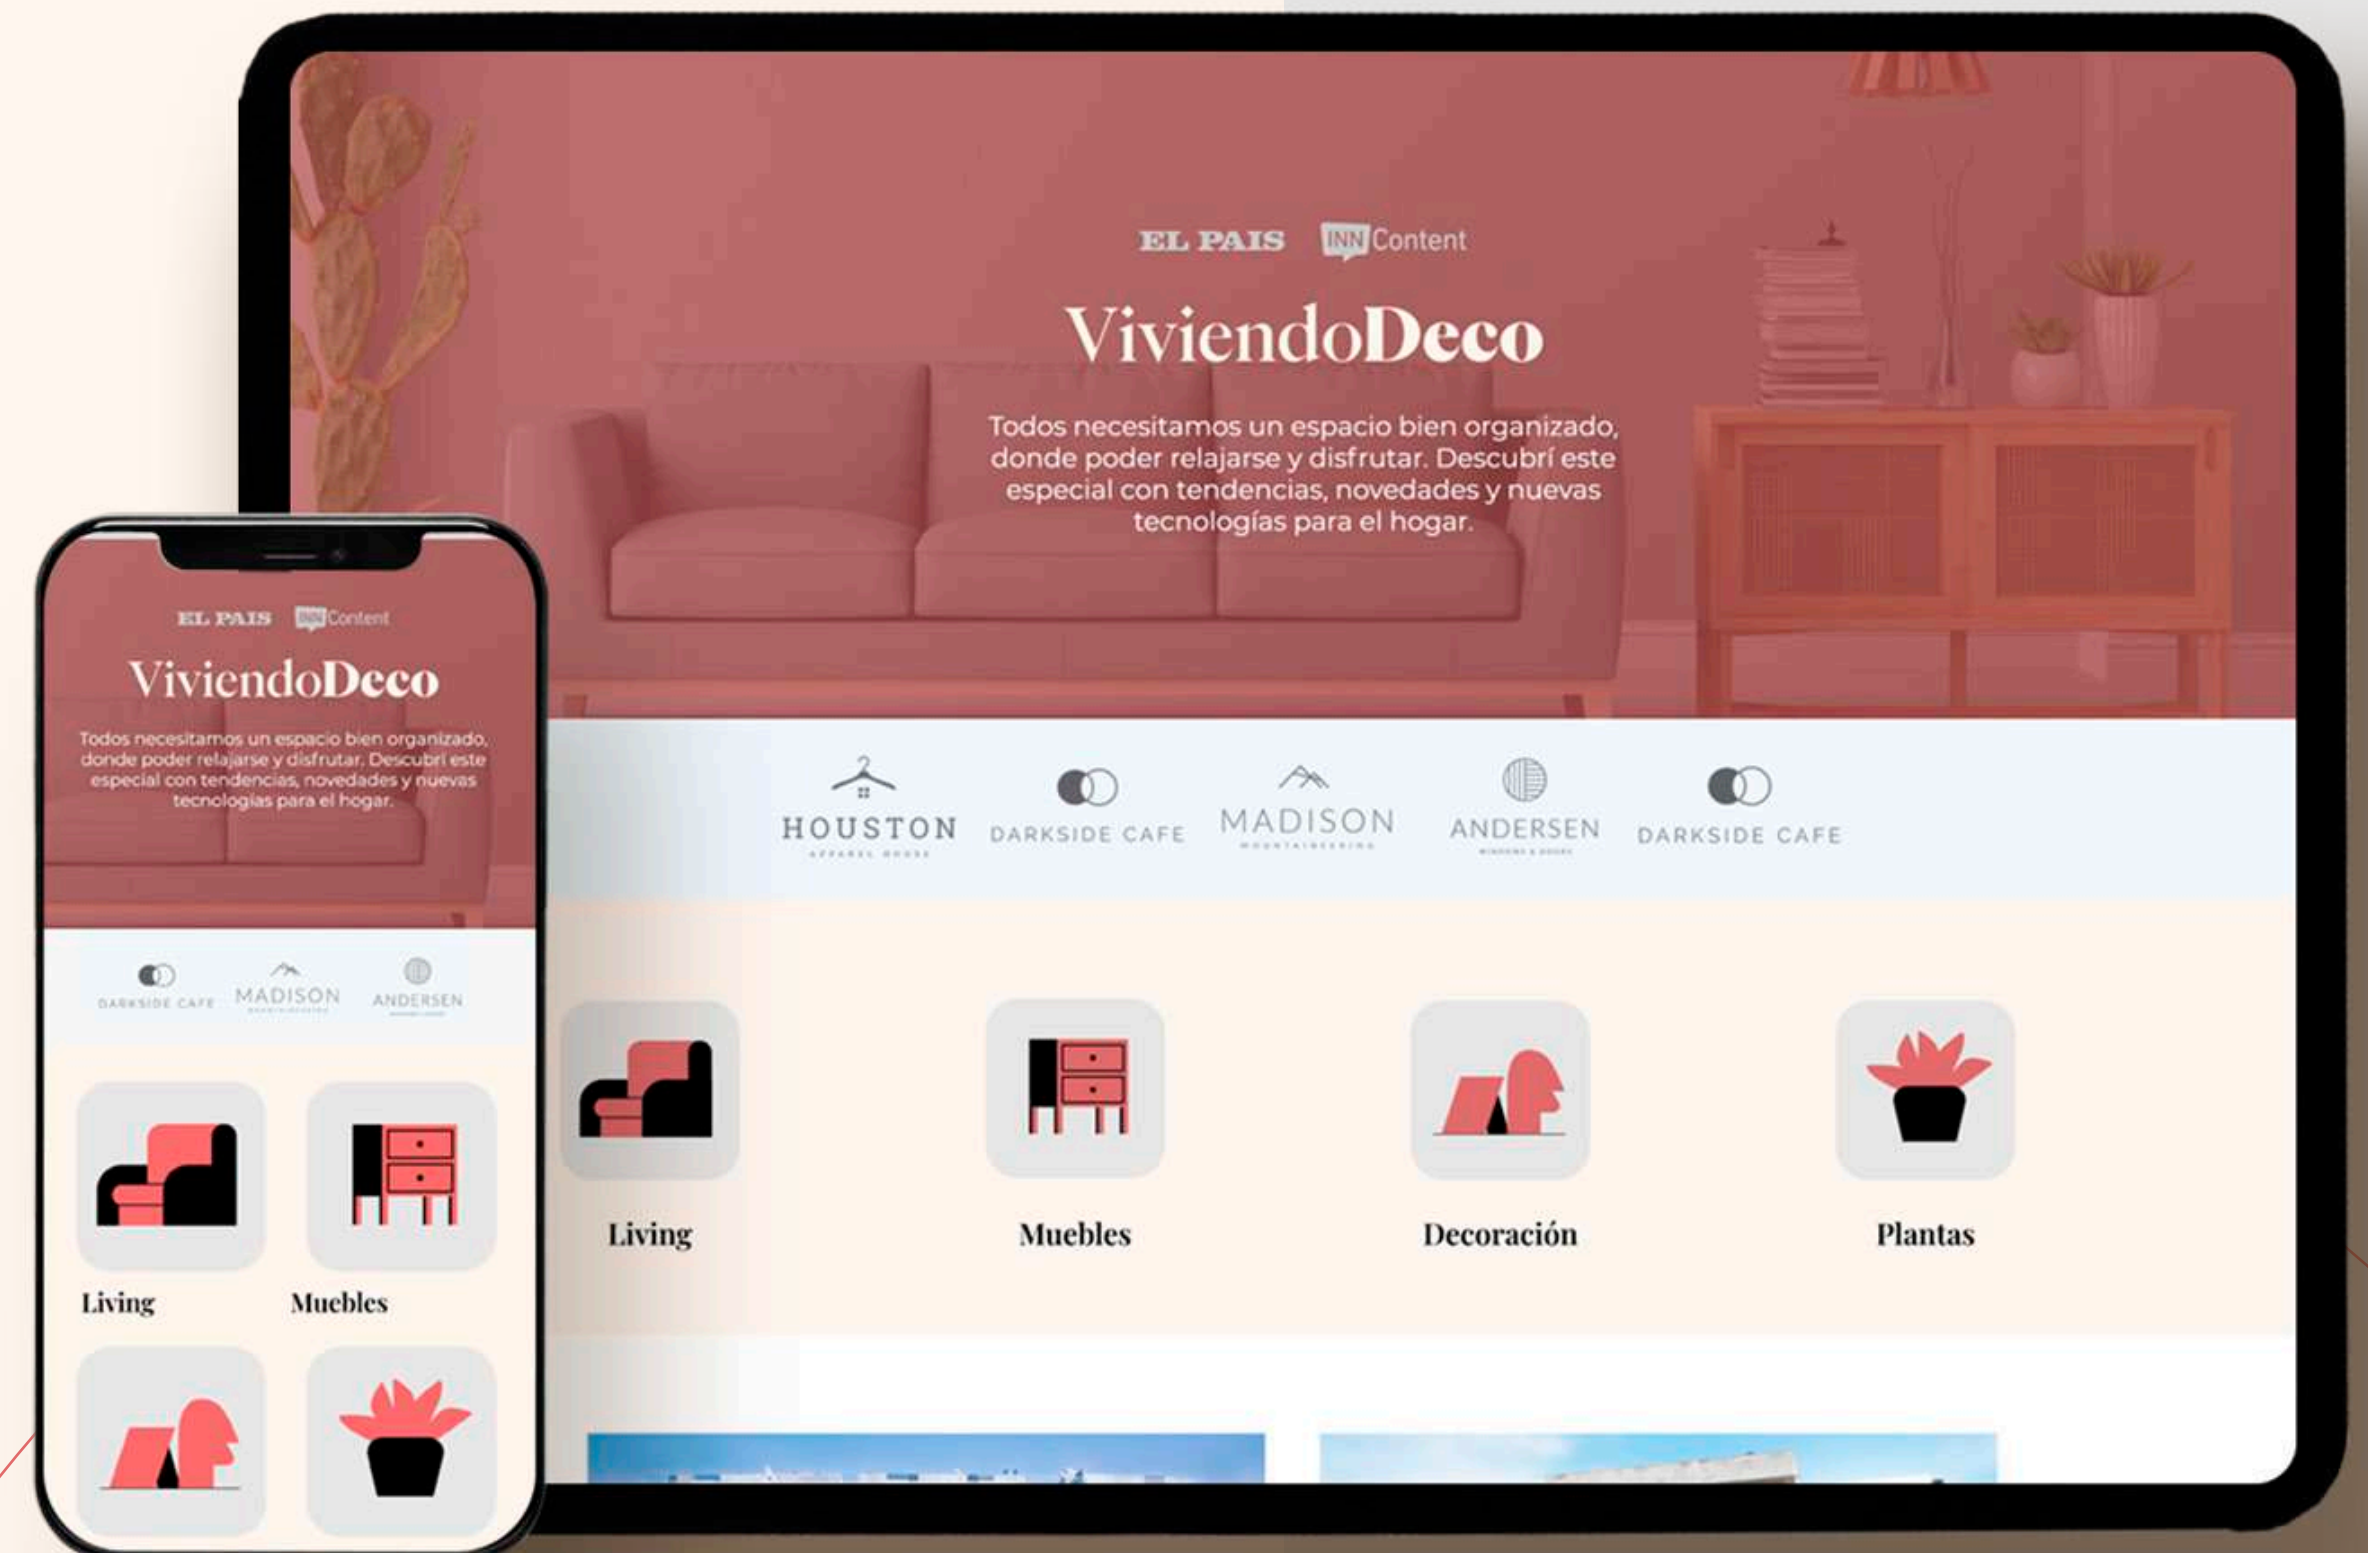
EL PAIS INN Content

ViviendoDeco

Todos necesitamos un espacio bien organizado, donde poder relajarse y disfrutar. Descubrí este especial con tendencias, novedades y nuevas tecnologías para el hogar.

HOUSTON DARKSIDE CAFE MADISON ANDERSEN DARKSIDE CAFE

Living

Muebles

Decoración

Plantas

EL PAIS INN Content

ViviendoDeco

Todos necesitamos un espacio bien organizado, donde poder relajarse y disfrutar. Descubrí este especial con tendencias, novedades y nuevas tecnologías para el hogar.

DARKSIDE CAFE MADISON ANDERSEN

Living

Muebles